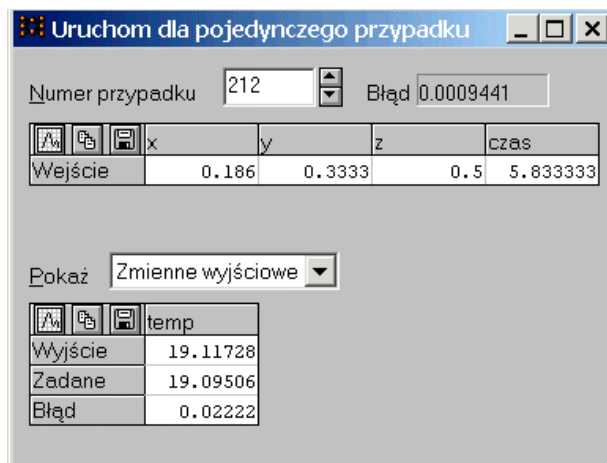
Uruchom dla pojedynczego przypadku

Numer przypadku 212 Błąd 0.0009441

| | x | y | z | czas |
|---|---|---|---|---|
| Wejście | 0.186 | 0.3333 | 0.5 | 5.833333 |

Pokaż Zmienne wyjściowe

| | temp |
|---|---|
| Wyjście | 19.11728 |
| Zadane | 19.09506 |
| Błąd | 0.02222 |